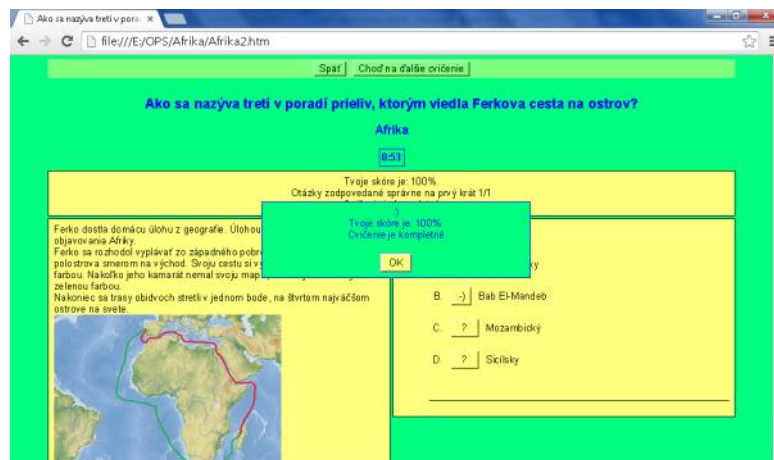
Ako sa nazýva tretí v porad ×

file:///E:/OPS/Afrika/Afrika2.htm

Späť | Choď na ďalšie cvičenie

Ako sa nazýva tretí v poradí prieliv, ktorým viedla Ferkova cesta na ostrov?

Afrika

0:53

Tvoje skóre je: 100%.
Otázky zodpovedané správne na prvý krát 1/1
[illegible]

Ferko dostal domácu úlohu z geografie. Úlohou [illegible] objavovania Afriky.
Ferko sa rozhodol vyplávať zo západného pobr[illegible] polostrova smerom na východ. Svoju cestu si v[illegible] farbou. Nakoľko jeho kamarát nemal svoju map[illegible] zelenou farbou.
Nakoniec sa trasy obidvoch stretli v jednom bode, na štvrtom najväčšom ostrove na svete.

:-)
Tvoje skóre je: 100%.
Cvičenie je kompletné

OK

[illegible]ky

B. :-) Bab El-Mandeb

C. ? Mozambický

D. ? Sicílsky